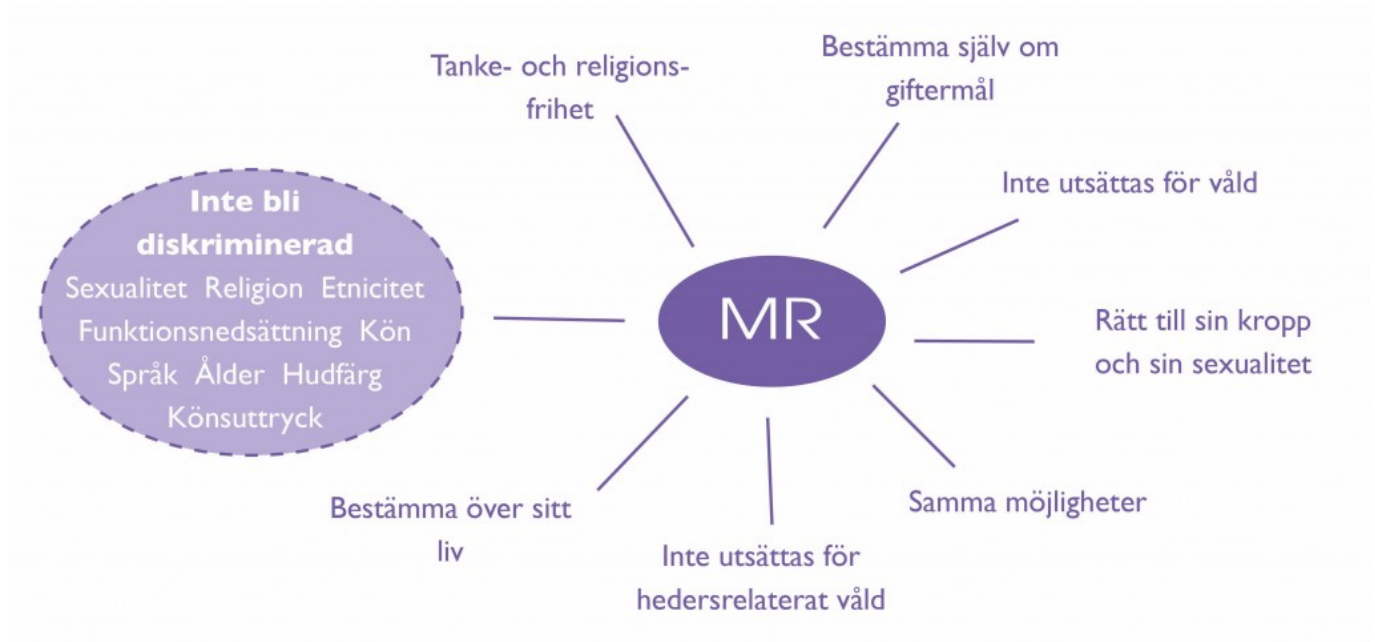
Tanke- och religionsfrihet

Bestämma själv om giftermål

Inte utsättas för våld

Inte bli diskriminerad
Sexualitet Religion Etnicitet Funktionsnedsättning Kön Språk Ålder Hudfärg Könsuttryck

MR

Rätt till sin kropp och sin sexualitet

Samma möjligheter

Bestämma över sitt liv

Inte utsättas för hedersrelaterat våld